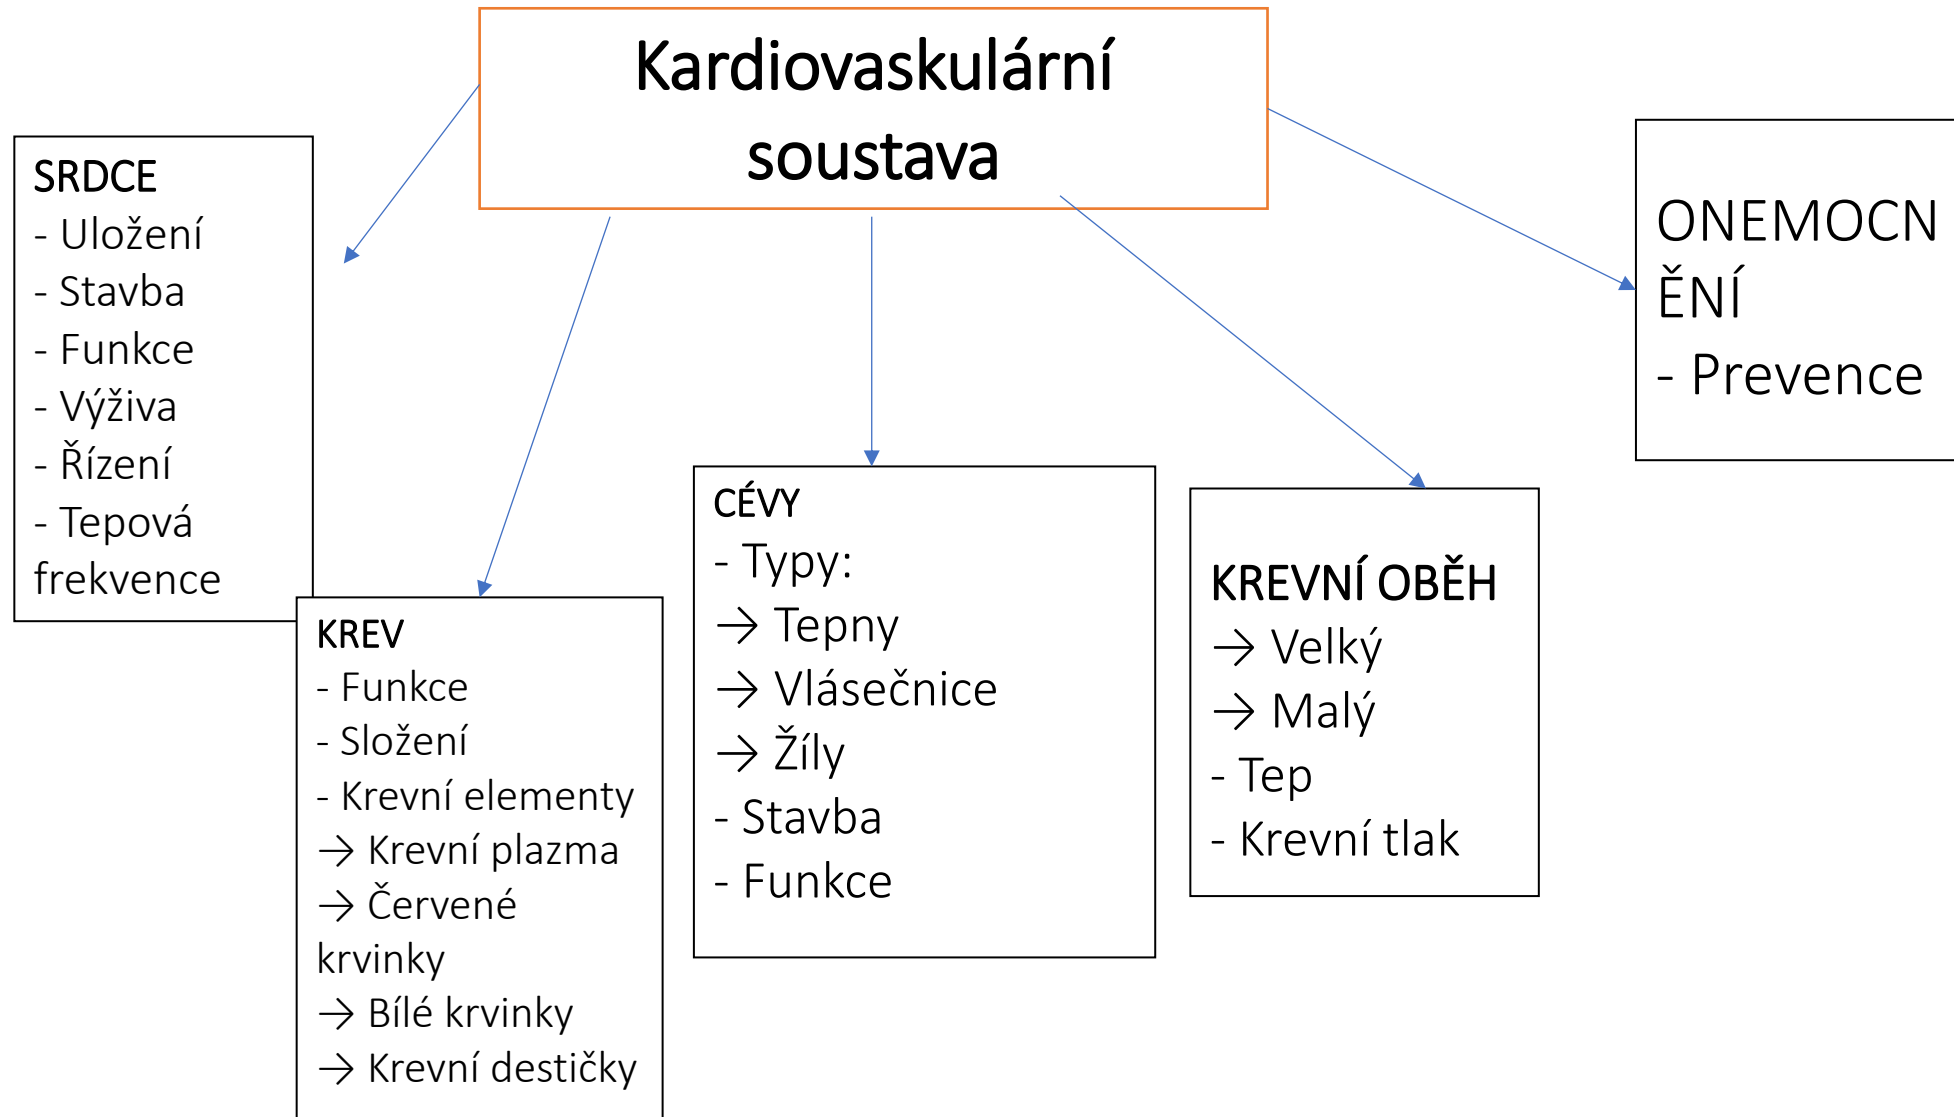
Kardiovaskulární soustava

SRDCE
- Uložení
- Stavba
- Funkce
- Výživa
- Řízení
- Tepová frekvence

KREV
- Funkce
- Složení
- Krevní elementy
→ Krevní plazma
→ Červené krvinky
→ Bílé krvinky
→ Krevní destičky

CÉVY
- Typy:
→ Tepny
→ Vlásečnice
→ Žíly
- Stavba
- Funkce

KREVNÍ OBĚH
→ Velký
→ Malý
- Tep
- Krevní tlak

ONEMOCNĚNÍ
- Prevence